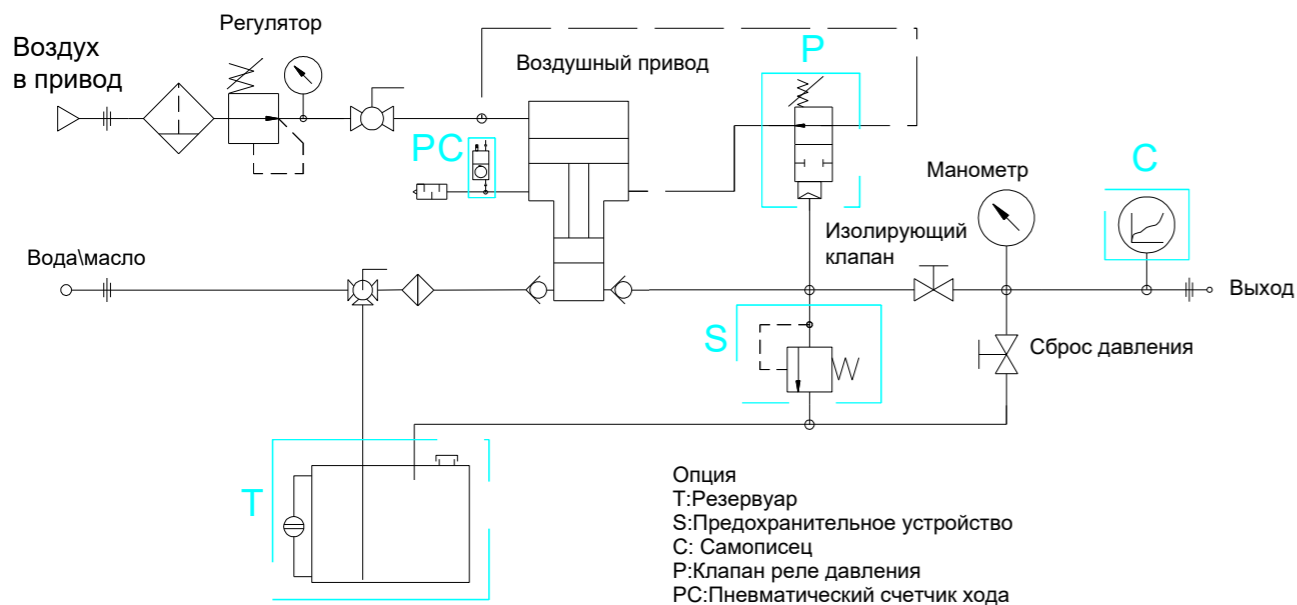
Воздух в привод

Регулятор

Воздушный привод

P

PC

Манометр

C

Изолирующий клапан

Вода\масло

Выход

S

Сброс давления

T

Опция
T:Резервуар
S:Предохранительное устройство
C: Самописец
P:Клапан реле давления
PC:Пневматический счетчик хода